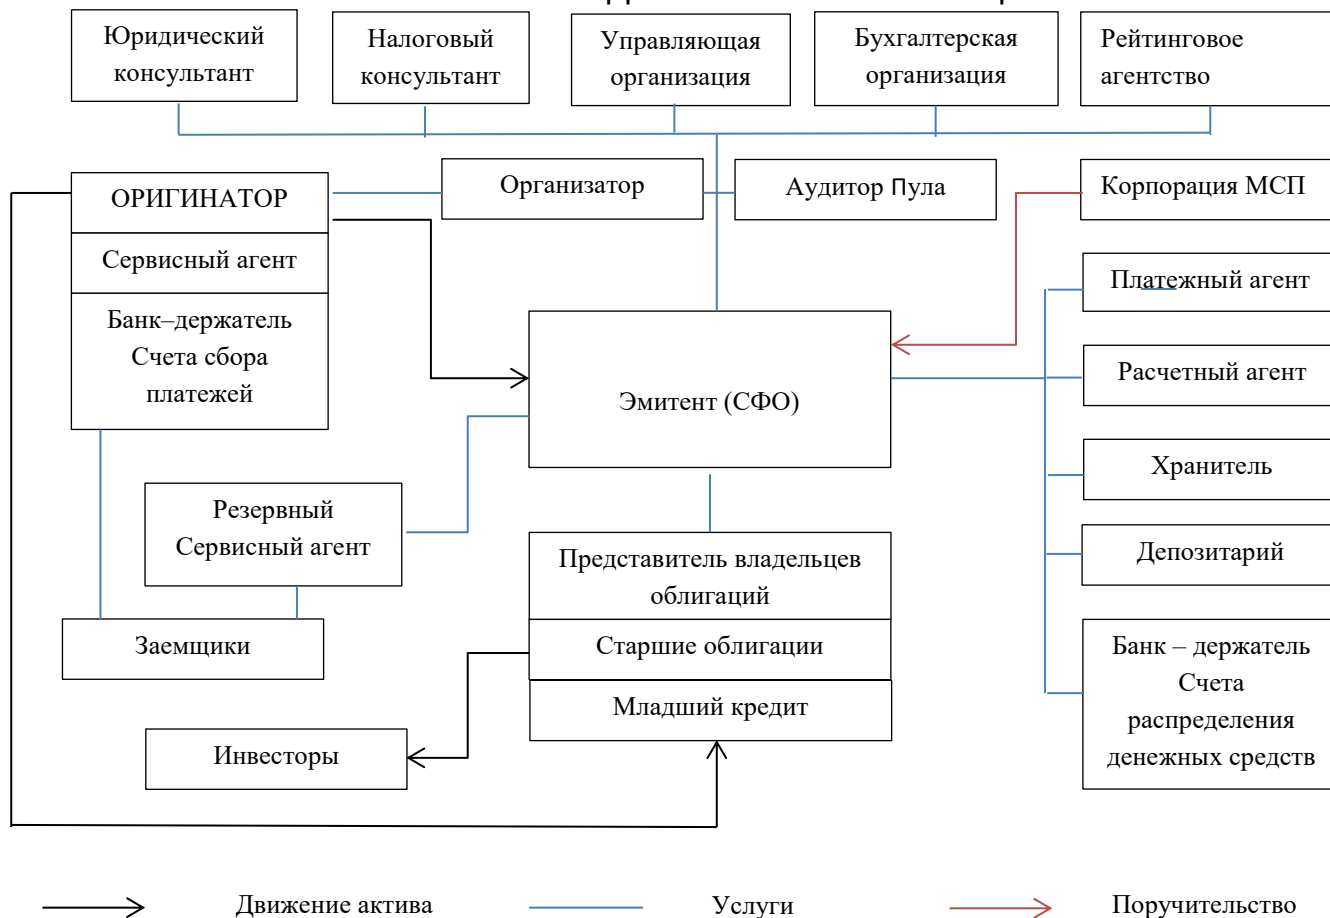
Юридический консультант

Налоговый консультант

Управляющая организация

Бухгалтерская организация

Рейтинговое агентство

ОРИГИНАТОР

Сервисный агент

Банк–держатель Счета сбора платежей

Организатор

Аудитор Пула

Корпорация МСП

Платежный агент

Эмитент (СФО)

Расчетный агент

Хранитель

Резервный Сервисный агент

Депозитарий

Представитель владельцев облигаций

Старшие облигации

Младший кредит

Заемщики

Инвесторы

Банк – держатель Счета распределения денежных средств

Движение актива

Услуги

Поручительство